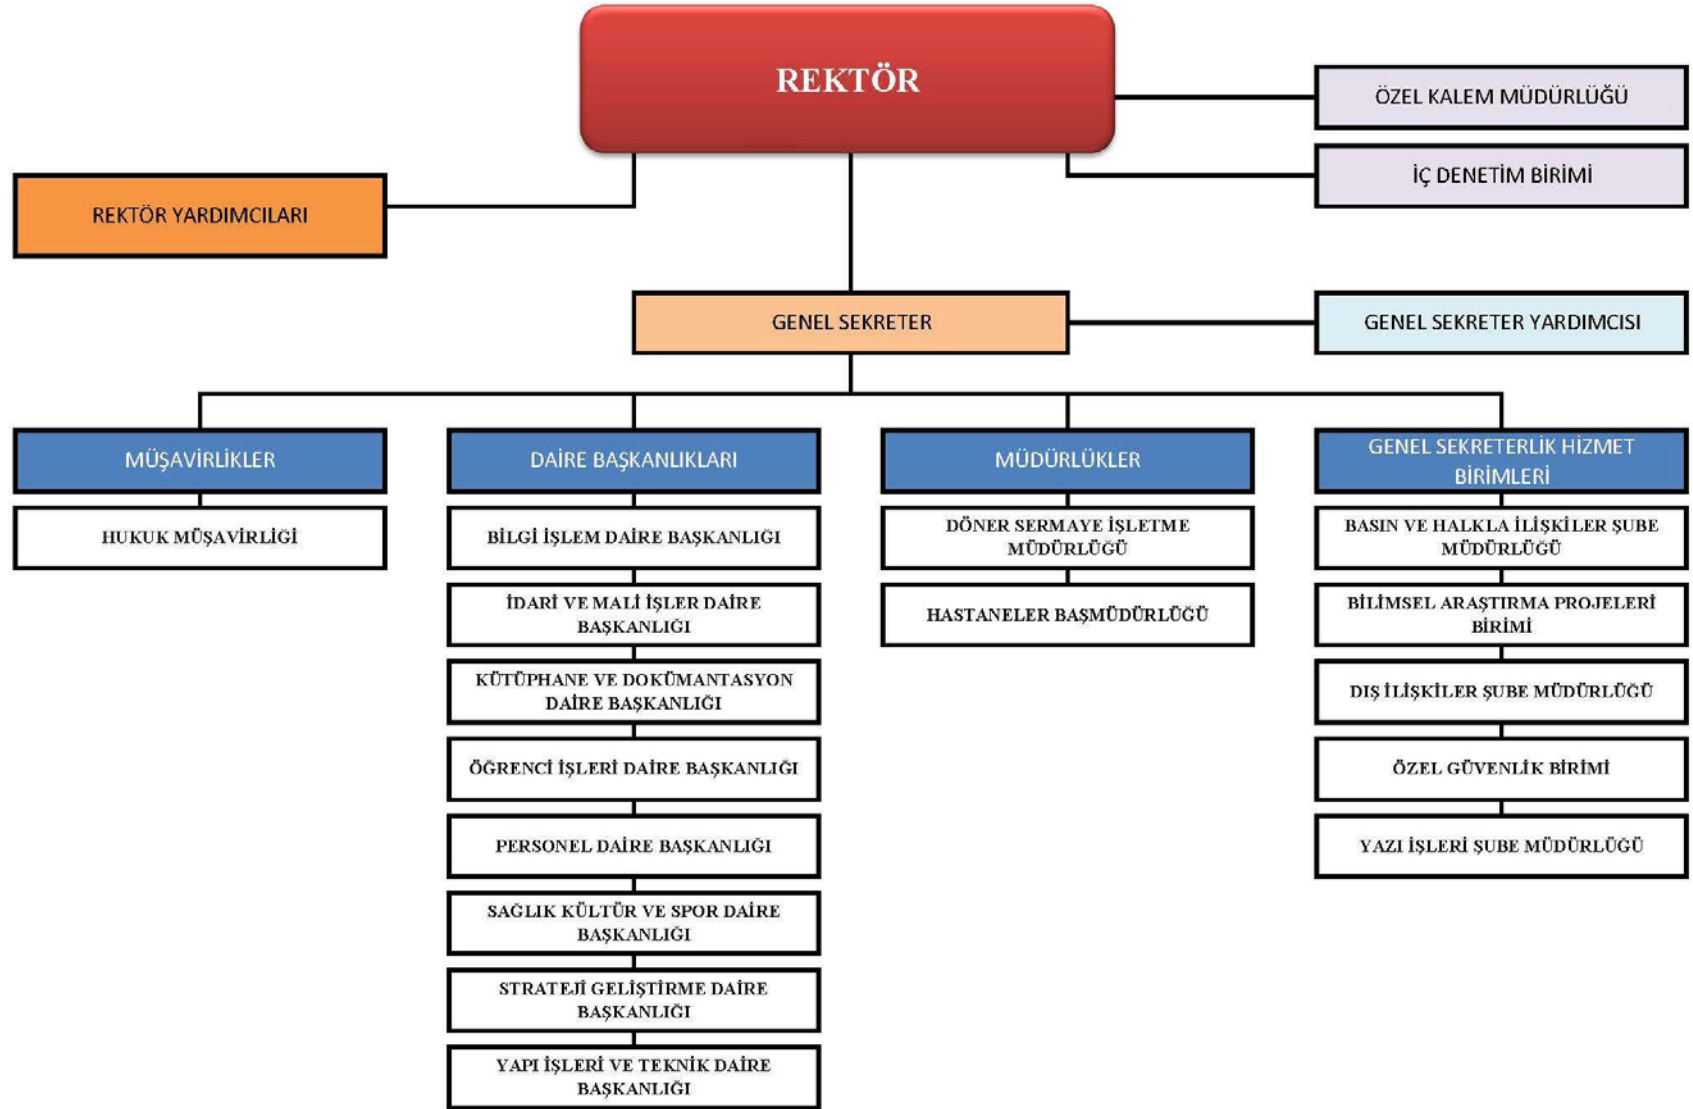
REKTÖR

ÖZEL KALEM MÜDÜRLÜĞÜ

İÇ DENETİM BİRİMİ

REKTÖR YARDIMCILARI

GENEL SEKRETER

GENEL SEKRETER YARDIMCISI

MÜŞAVİRLİKLER

HUKUK MÜŞAVİRLİĞİ

DAİRE BAŞKANLIKLARI

BİLGİ İŞLEM DAİRE BAŞKANLIĞI

İDARİ VE MALİ İŞLER DAİRE BAŞKANLIĞI

KÜTÜPHANE VE DOKÜMANTASYON DAİRE BAŞKANLIĞI

ÖĞRENCİ İŞLERİ DAİRE BAŞKANLIĞI

PERSONEL DAİRE BAŞKANLIĞI

SAĞLIK KÜLTÜR VE SPOR DAİRE BAŞKANLIĞI

STRATEJİ GELİŞTİRME DAİRE BAŞKANLIĞI

YAPI İŞLERİ VE TEKNİK DAİRE BAŞKANLIĞI

MÜDÜRLÜKLER

DÖNER SERMAYE İŞLETME MÜDÜRLÜĞÜ

HASTANELER BAŞMÜDÜRLÜĞÜ

GENEL SEKRETERLİK HİZMET BİRİMLERİ

BASIN VE HALKLA İLİŞKİLER ŞUBE MÜDÜRLÜĞÜ

BİLİMSEL ARAŞTIRMA PROJELERİ BİRİMİ

DIŞ İLİŞKİLER ŞUBE MÜDÜRLÜĞÜ

ÖZEL GÜVENLİK BİRİMİ

YAZI İŞLERİ ŞUBE MÜDÜRLÜĞÜ